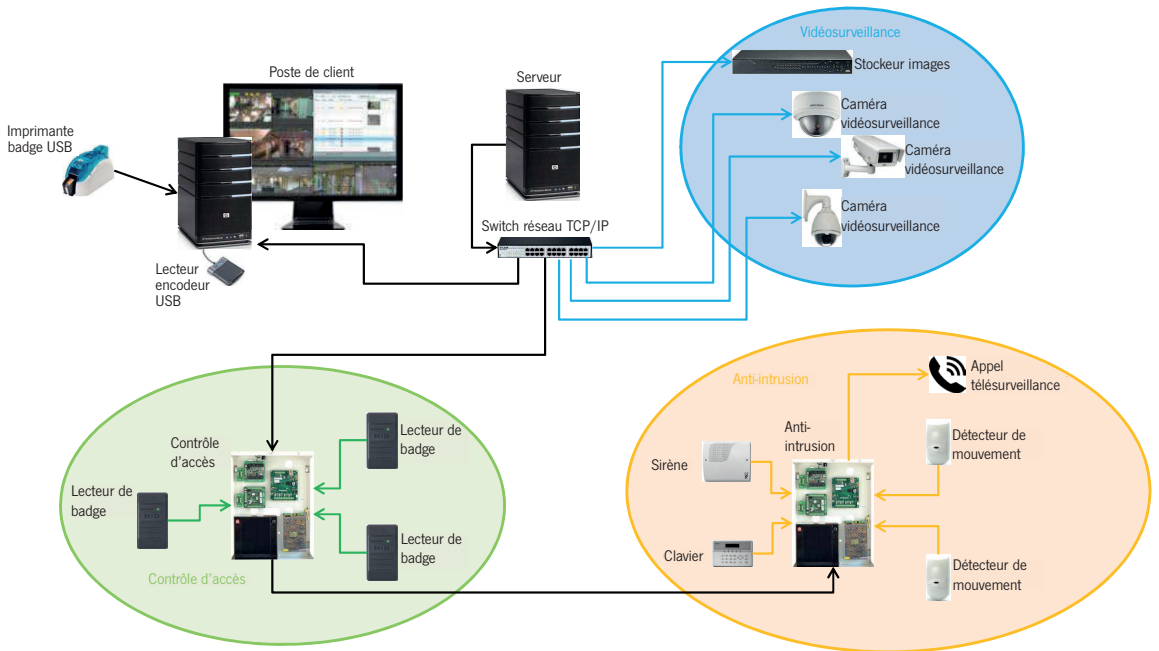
Vidéosurveillance

Stockeur images

Caméra vidéosurveillance

Caméra vidéosurveillance

Caméra vidéosurveillance

Poste de client

Serveur

Imprimante badge USB

Switch réseau TCP/IP

Lecteur encodeur USB

Anti-intrusion

Appel télésurveillance

Contrôle d'accès

Lecteur de badge

Anti-intrusion

Détecteur de mouvement

Sirène

Lecteur de badge

Lecteur de badge

Clavier

Détecteur de mouvement

Contrôle d'accès